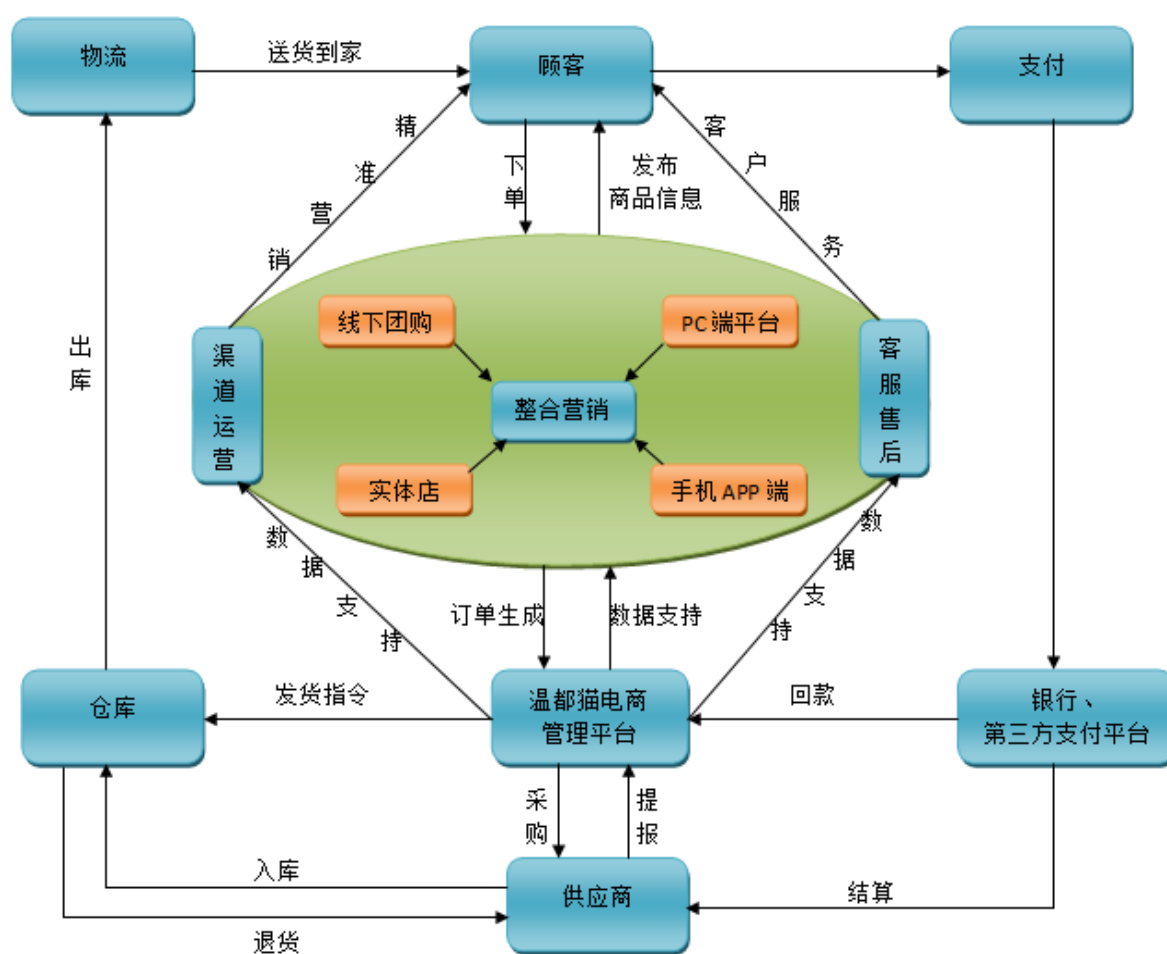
物流

送货到家

顾客

支付

精准营销

下单

发布商品信息

客户服务

出库

线下团购

PC端平台

渠道运营

整合营销

客服售后

实体店

手机APP端

数据支持

订单生成

数据支持

数据支持

仓库

发货指令

温都猫电商管理平台

回款

银行、第三方支付平台

采购

提报

入库

供应商

结算

退货